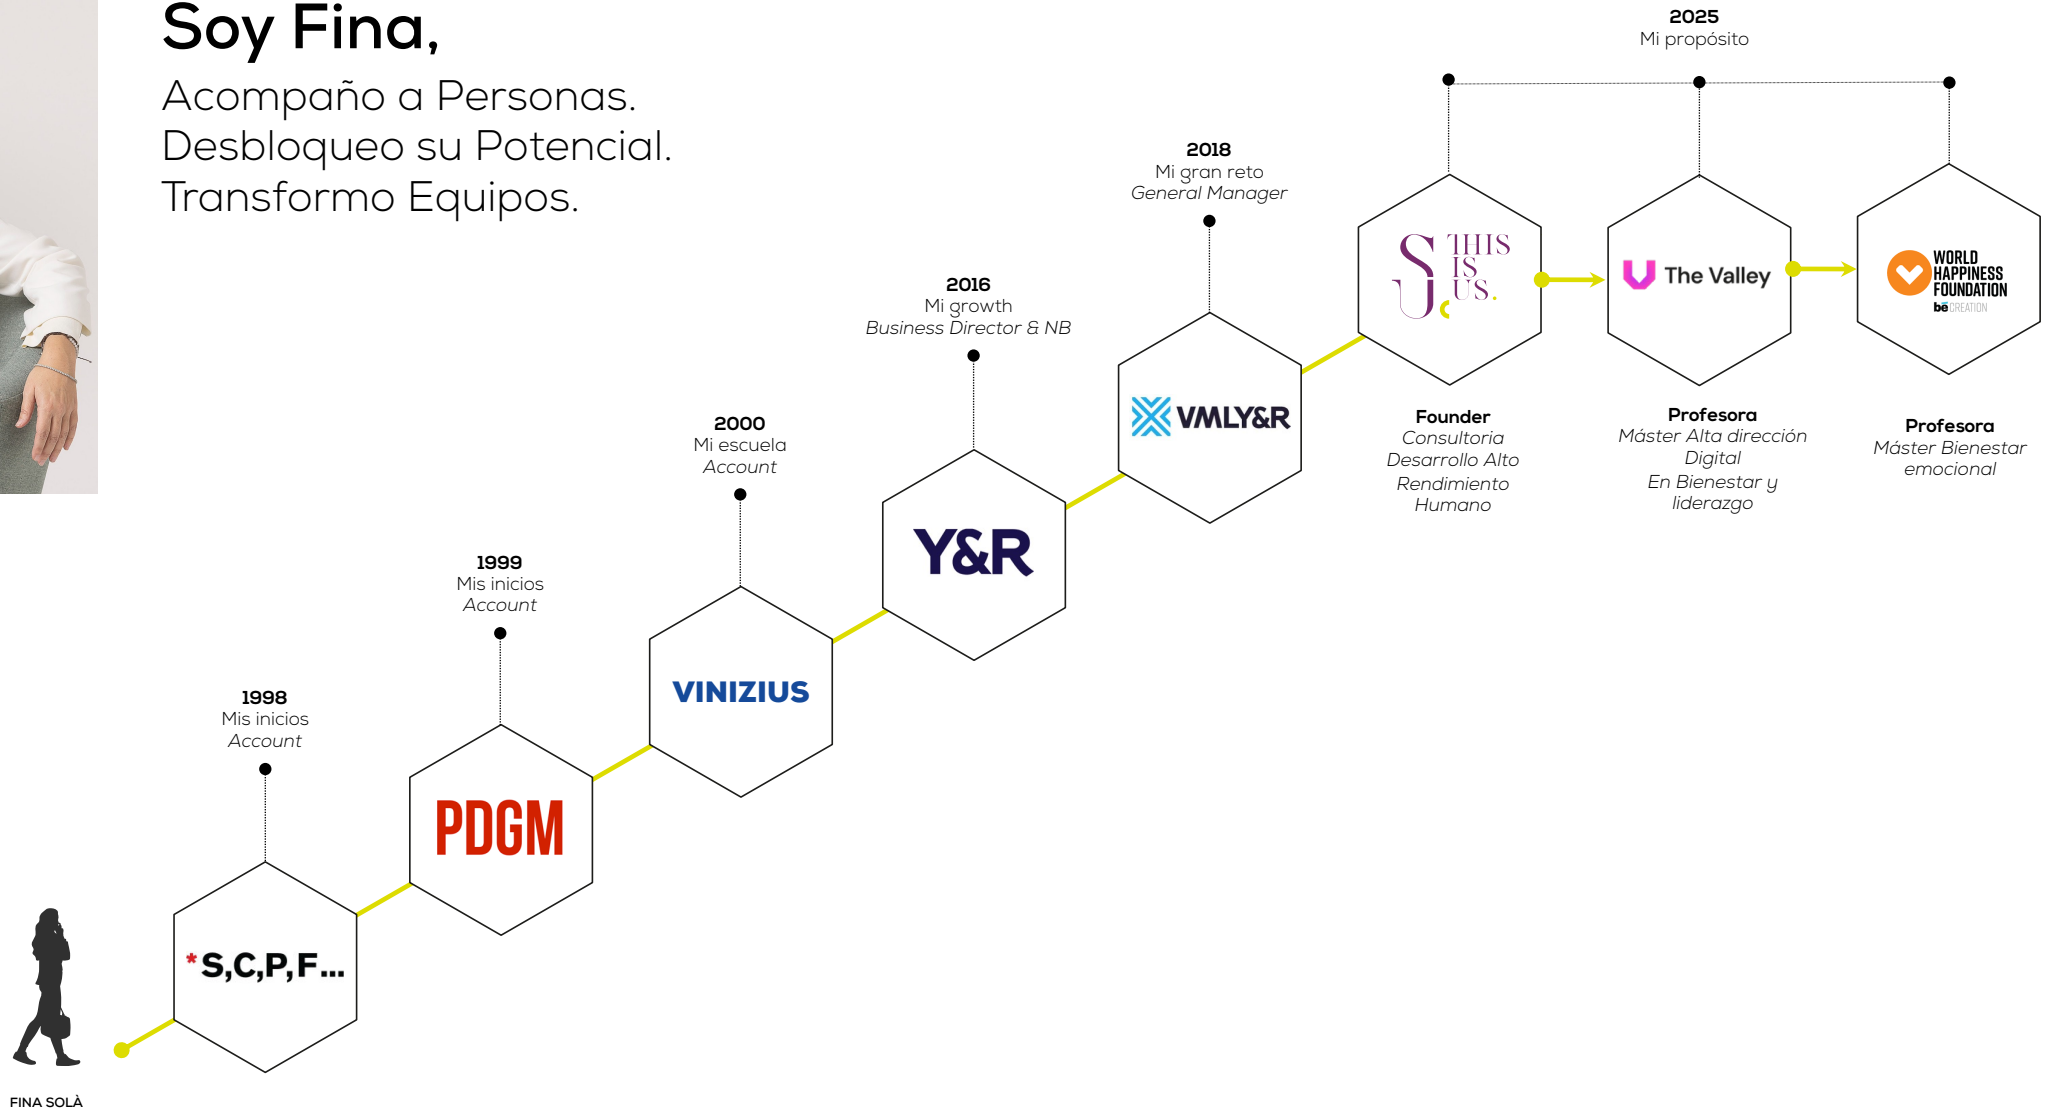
Soy Fina,

Acompaño a Personas.
Desbloqueo su Potencial.
Transformo Equipos.

1998
Mis inicios
Account

*S,C,P,F...

1999
Mis inicios
Account

PDGM

2000
Mi escuela
Account

VINIZIUS

2016
Mi growth
Business Director & NB

Y&R

2018
Mi gran reto
General Manager

VMLY&R

2025
Mi propósito

THIS IS US.

Founder
Consultoria Desarrollo Alto Rendimiento Humano

The Valley

Profesora
Máster Alta dirección Digital
En Bienestar y liderazgo

WORLD HAPPINESS FOUNDATION
be CREATION

Profesora
Máster Bienestar emocional

FINA SOLÀ